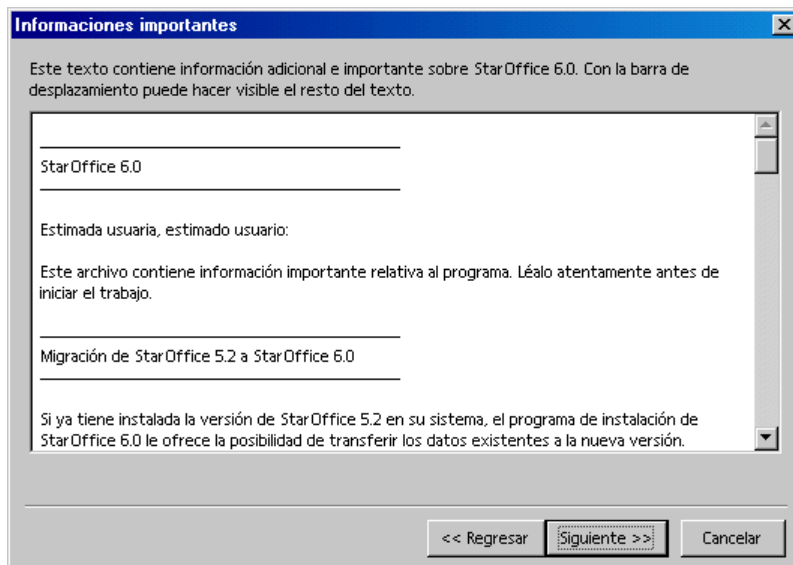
Informaciones importantes

Este texto contiene información adicional e importante sobre StarOffice 6.0. Con la barra de desplazamiento puede hacer visible el resto del texto.

StarOffice 6.0

Estimada usuaria, estimado usuario:

Este archivo contiene información importante relativa al programa. Léalo atentamente antes de iniciar el trabajo.

Migración de StarOffice 5.2 a StarOffice 6.0

Si ya tiene instalada la versión de StarOffice 5.2 en su sistema, el programa de instalación de StarOffice 6.0 le ofrece la posibilidad de transferir los datos existentes a la nueva versión.

<< Regresar

Siguiente >>

Cancelar